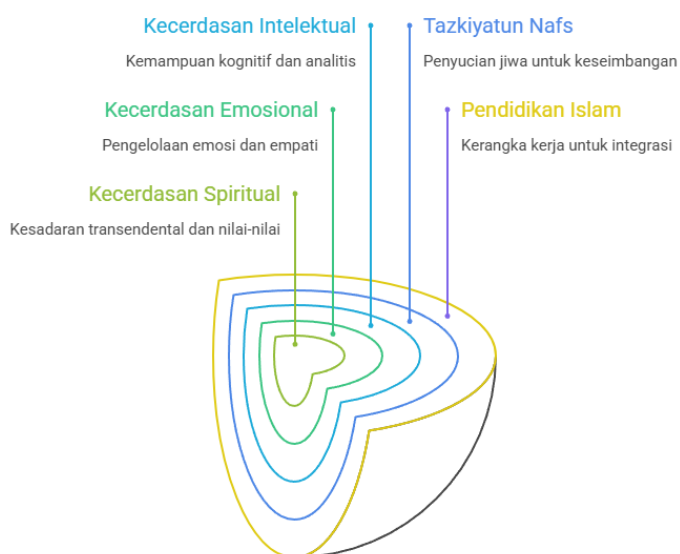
Kecerdasan Intelektual

Kemampuan kognitif dan analitis

Tazkiyatun Nafs

Penyucian jiwa untuk keseimbangan

Kecerdasan Emosional

Pengelolaan emosi dan empati

Pendidikan Islam

Kerangka kerja untuk integrasi

Kecerdasan Spiritual

Kesadaran transendental dan nilai-nilai